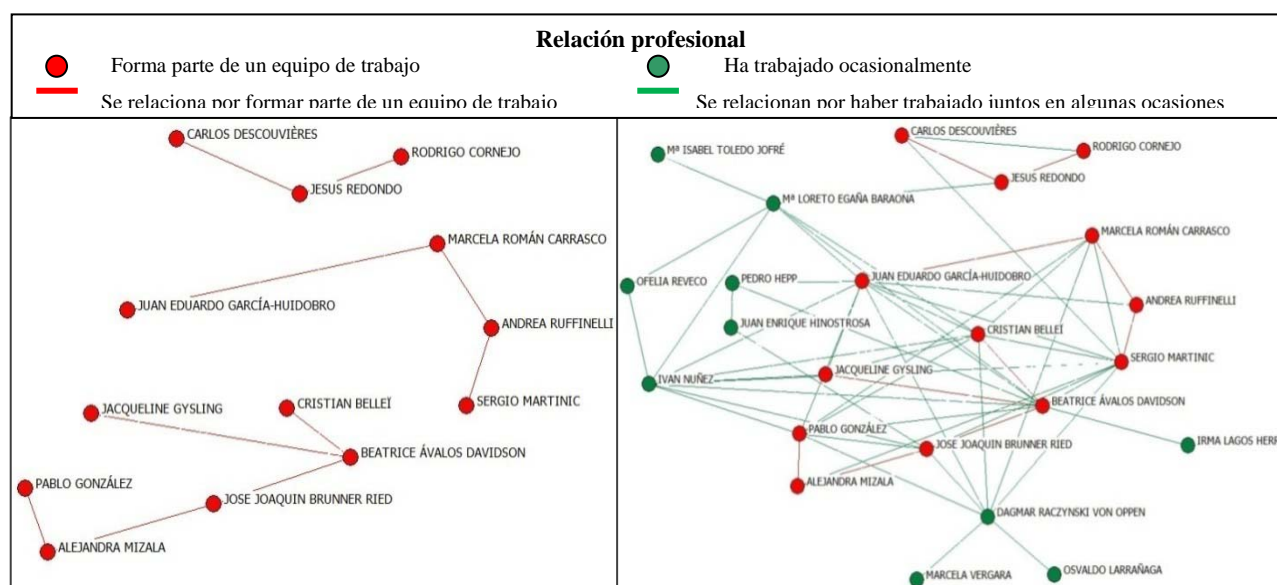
Relación profesional

Forma parte de un equipo de trabajo

Ha trabajado ocasionalmente

Se relaciona por formar parte de un equipo de trabajo

Se relacionan por haber trabajado juntos en algunas ocasiones

CARLOS DESCOUVIÈRES
RODRIGO CORNEJO
JESUS REDONDO
MARCELA ROMÁN CARRASCO
JUAN EDUARDO GARCÍA-HUIDOBRO
ANDREA RUFFINELLI
SERGIO MARTINIC
JACQUELINE GYSLING
CRISTIAN BELLEI
BEATRICE ÁVALOS DAVIDSON
PABLO GONZÁLEZ
JOSE JOAQUIN BRUNNER RIED
ALEJANDRA MIZALA

CARLOS DESCOUVIÈRES
Mª ISABEL TOLEDO JOFRÉ
RODRIGO CORNEJO
JESUS REDONDO
Mª LORETO EGAÑA BARAONA
MARCELA ROMÁN CARRASCO
OFELIA REVECO
PEDRO HEPP
JUAN EDUARDO GARCÍA-HUIDOBRO
ANDREA RUFFINELLI
JUAN ENRIQUE HINOSTROSA
CRISTIAN BELLEI
SERGIO MARTINIC
IVAN NUÑEZ
JACQUELINE GYSLING
BEATRICE ÁVALOS DAVIDSON
PABLO GONZÁLEZ
JOSE JOAQUIN BRUNNER RIED
IRMA LAGOS HERR
ALEJANDRA MIZALA
DAGMAR RACZYNSKI VON OPPEN
MARCELA VERGARA
OSVALDO LARRAÑAGA